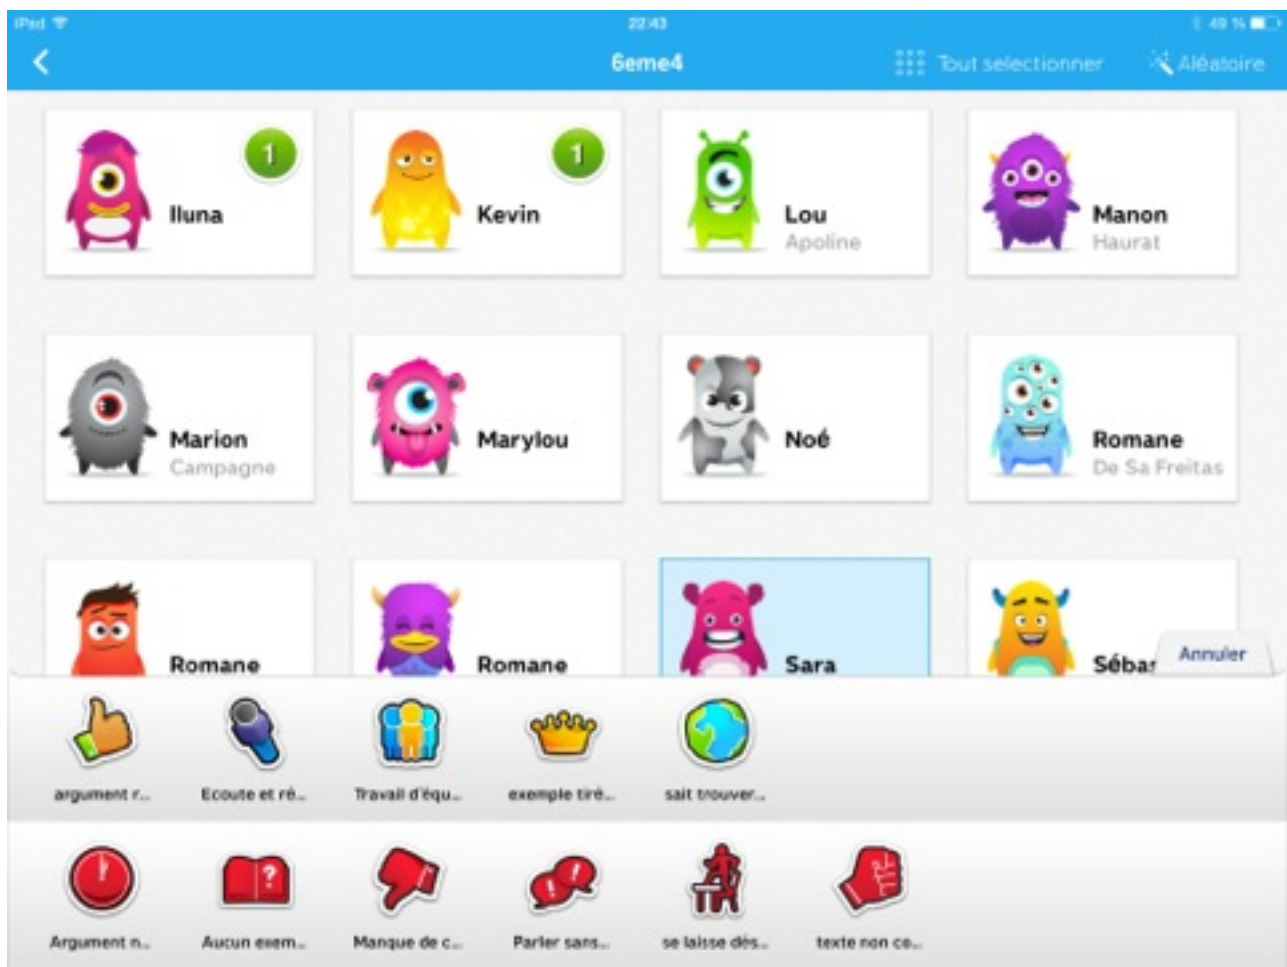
iPad

22:43

49 %

6eme4

Tout selectionner

Aléatoire

1

Iluna

1

Kevin

Lou
Apoline

Manon
Haurat

Marion
Campagne

Marylou

Noé

Romane
De Sa Freitas

Romane

Romane

Sara

Séba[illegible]

Annuler

argument r...

Ecoute et ré...

Travail d'équ...

exemple tiré...

sait trouver...

Argument n...

Aucun exem...

Manque de c...

Parler sans...

se laisse dés...

texte non co...